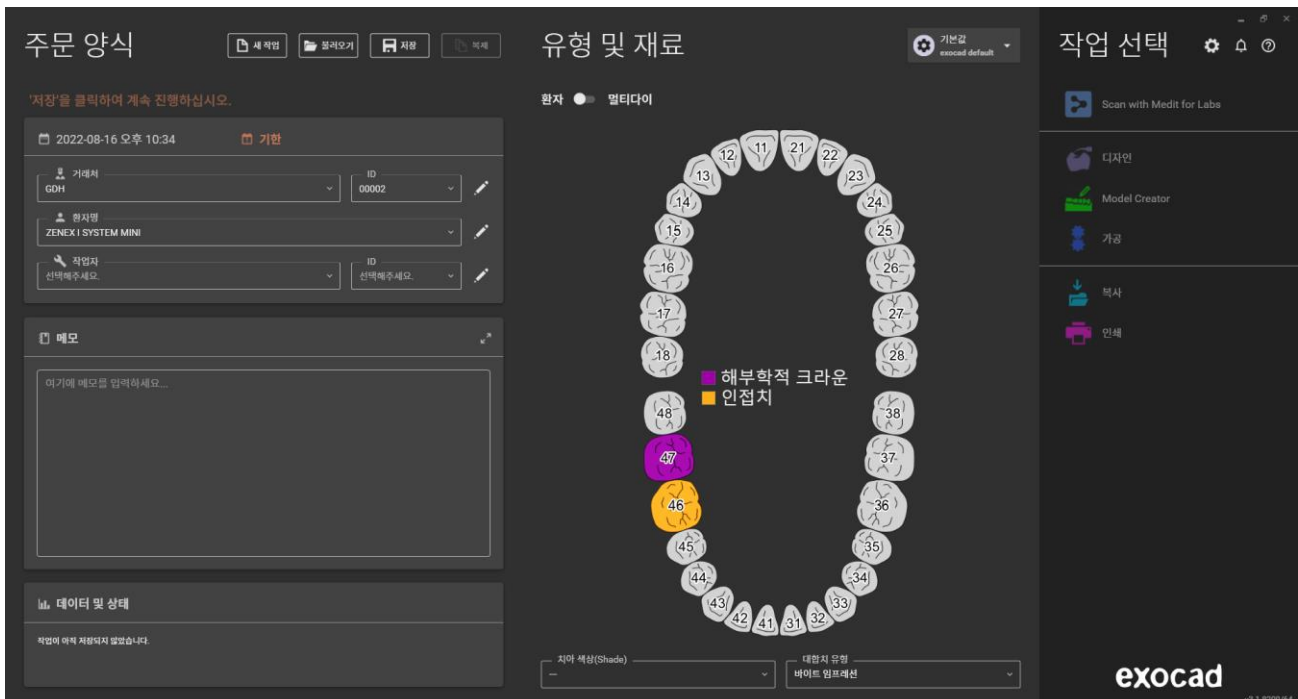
주문 양식

새 작업 불러오기 저장 복제

'저장'을 클릭하여 계속 진행하십시오.

2022-08-16 오후 10:34 기한

거래처
GDH

ID
00002

환자명
ZENEX I SYSTEM MINI

작업자
선택해주세요.

ID
선택해주세요.

메모

여기에 메모를 입력하세요...

데이터 및 상태

작업이 아직 저장되지 않았습니다.

유형 및 재료

기본값
exocad default

환자 멀티다이

12 11 21 22 13 23 14 24 15 25 16 26 17 27 18 28

해부학적 크라운
인접치

48 38 47 37 46 36 45 35 44 34 43 33 42 41 31 32

치아 색상(Shade)
—

대합치 유형
바이트 임프레션

작업 선택

Scan with Medit for Labs

디자인

Model Creator

가공

복사

인쇄

exocad